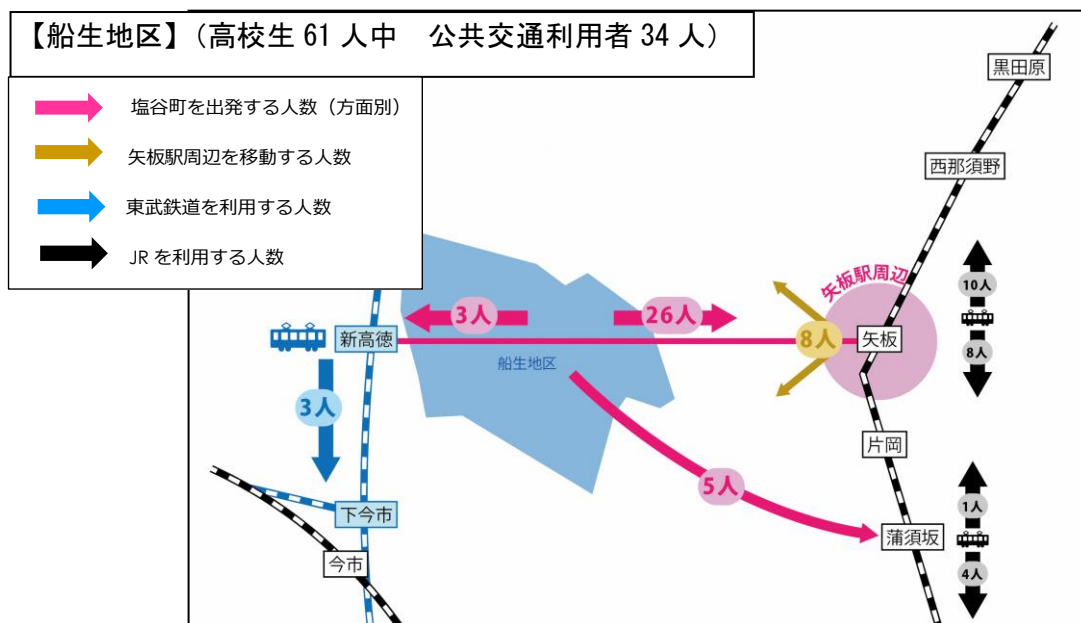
【船生地区】（高校生 61 人中　公共交通利用者 34 人）

塩谷町を出発する人数（方面別）
矢板駅周辺を移動する人数
東武鉄道を利用する人数
JR を利用する人数

黒田原
西那須野
矢板駅周辺
10人
8人
矢板
8人
3人
26人
新高徳
船生地区
3人
片岡
5人
1人
4人
蒲須坂
下今市
今市